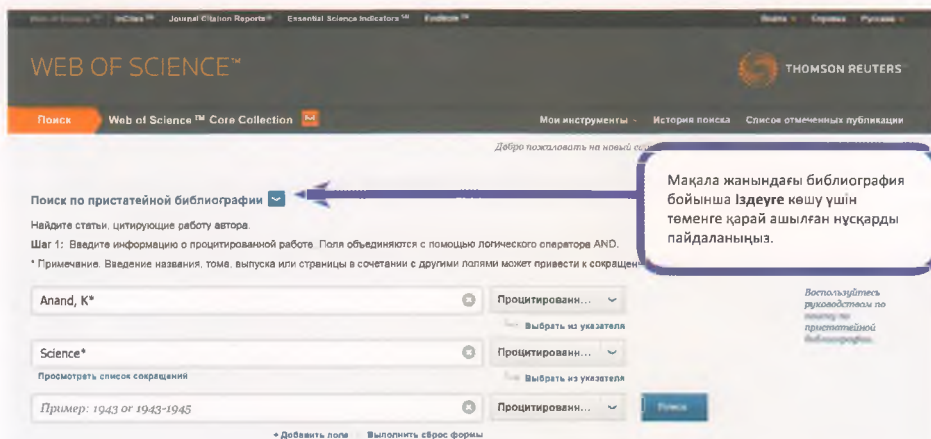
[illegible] | InCites™ | Journal Citation Reports® | Essential Science Indicators℠ | EndNote™

Войти | Справка | Русский

WEB OF SCIENCE™

THOMSON REUTERS

Поиск | Web of Science ™ Core Collection

Мои инструменты | История поиска | Список отмеченных публикаций

Добро пожаловать на новый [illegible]

Мақала жанындағы библиография бойынша Іздеуге көшу үшін төменге қарай ашылған нұсқарды пайдаланыңыз.

Поиск по пристатейной библиографии

Найдите статьи, цитирующие работу автора.

Шаг 1: Введите информацию о процитированной работе. Поля объединяются с помощью логического оператора AND.

* Примечание. Введение названия, тома, выпуска или страницы в сочетании с другими полями может привести к сокращен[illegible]

Anand, K*

Процитированн...

Выбрать из указателя

Воспользуйтесь руководством по поиску по пристатейной библиографии.

Science*

Процитированн...

Просмотреть список сокращений

Выбрать из указателя

Пример: 1943 or 1943-1945

Процитированн...

Поиск

+ Добавить поле | Выполнить сброс формы